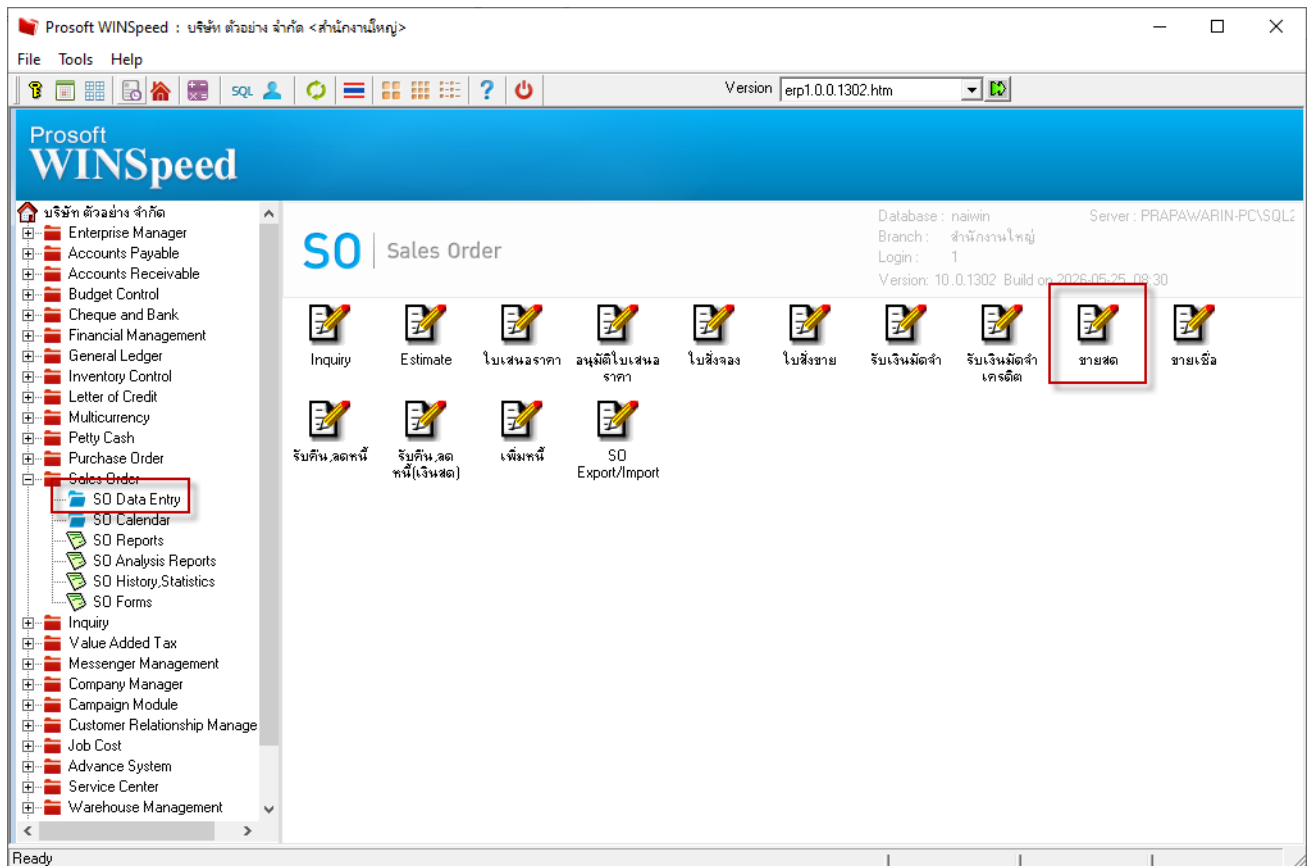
Prosoft WINSpeed : บริษัท ตัวอย่าง จำกัด <สำนักงานใหญ่>

File Tools Help

SQL

Version erp1.0.0.1302.htm

Prosoft
WINSpeed

บริษัท ตัวอย่าง จำกัด
Enterprise Manager
Accounts Payable
Accounts Receivable
Budget Control
Cheque and Bank
Financial Management
General Ledger
Inventory Control
Letter of Credit
Multicurrency
Petty Cash
Purchase Order
Sales Order
SO Data Entry
SO Calendar
SO Reports
SO Analysis Reports
SO History,Statistics
SO Forms
Inquiry
Value Added Tax
Messenger Management
Company Manager
Campaign Module
Customer Relationship Manage
Job Cost
Advance System
Service Center
Warehouse Management

SO | Sales Order

Database : naiwin
Branch : สำนักงานใหญ่
Login : 1
Version: 10.0.1302 Build on 2026-05-25 08:30

Server : PRAPAWARIN-PC\SQL2

Inquiry
Estimate
ใบเสนอราคา
อนุมัติใบเสนอราคา
ใบสั่งจอง
ใบสั่งขาย
รับเงินมัดจำ
รับเงินมัดจำเครดิต
ขายสด
ขายเชื่อ
รับคืน,ลดหนี้
รับคืน,ลดหนี้(เงินสด)
เพิ่มหนี้
SO Export/Import

Ready